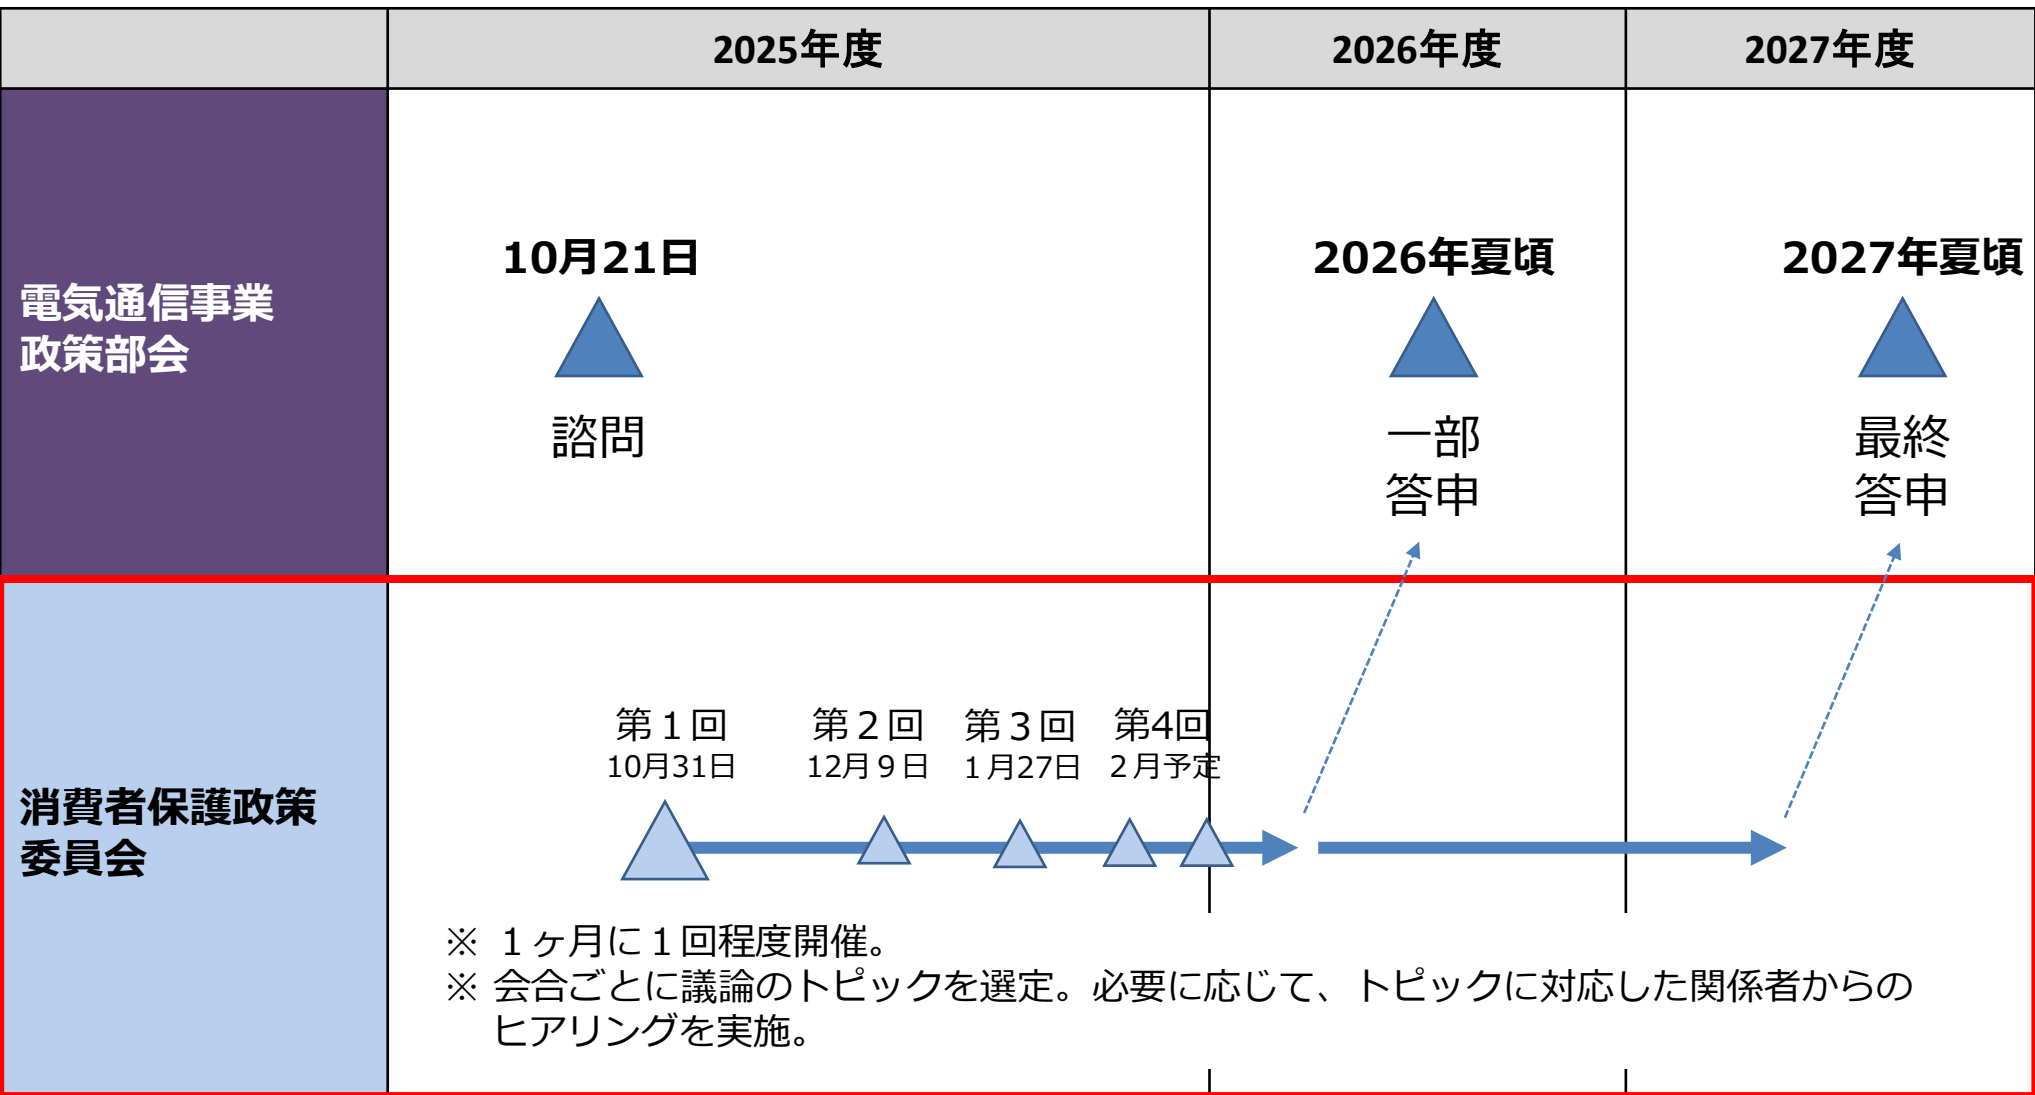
| | 2025年度 | 2026年度 | 2027年度 |
|---|---|---|---|
| 電気通信事業政策部会 | 10月21日 諮問 | 2026年夏頃 一部答申 | 2027年夏頃 最終答申 |
| 消費者保護政策委員会 | 第１回 10月31日 第２回 12月９日 第３回 1月27日 第4回 2月予定 | | |

※ １ヶ月に１回程度開催。
※ 会合ごとに議論のトピックを選定。必要に応じて、トピックに対応した関係者からのヒアリングを実施。